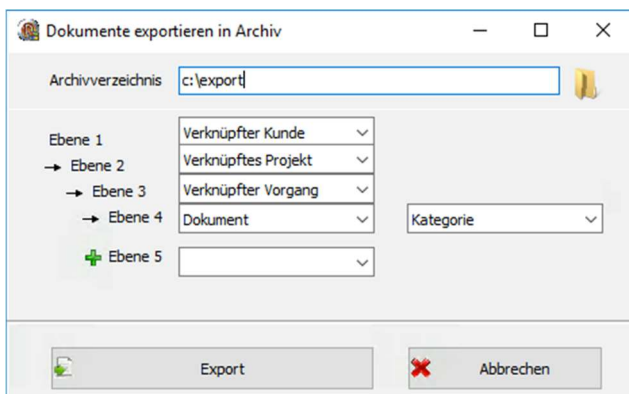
Dokumente exportieren in Archiv

Archivverzeichnis c:\export

Ebene 1 Verknüpfter Kunde
→ Ebene 2 Verknüpftes Projekt
→ Ebene 3 Verknüpfter Vorgang
→ Ebene 4 Dokument Kategorie
Ebene 5

Export
Abbrechen